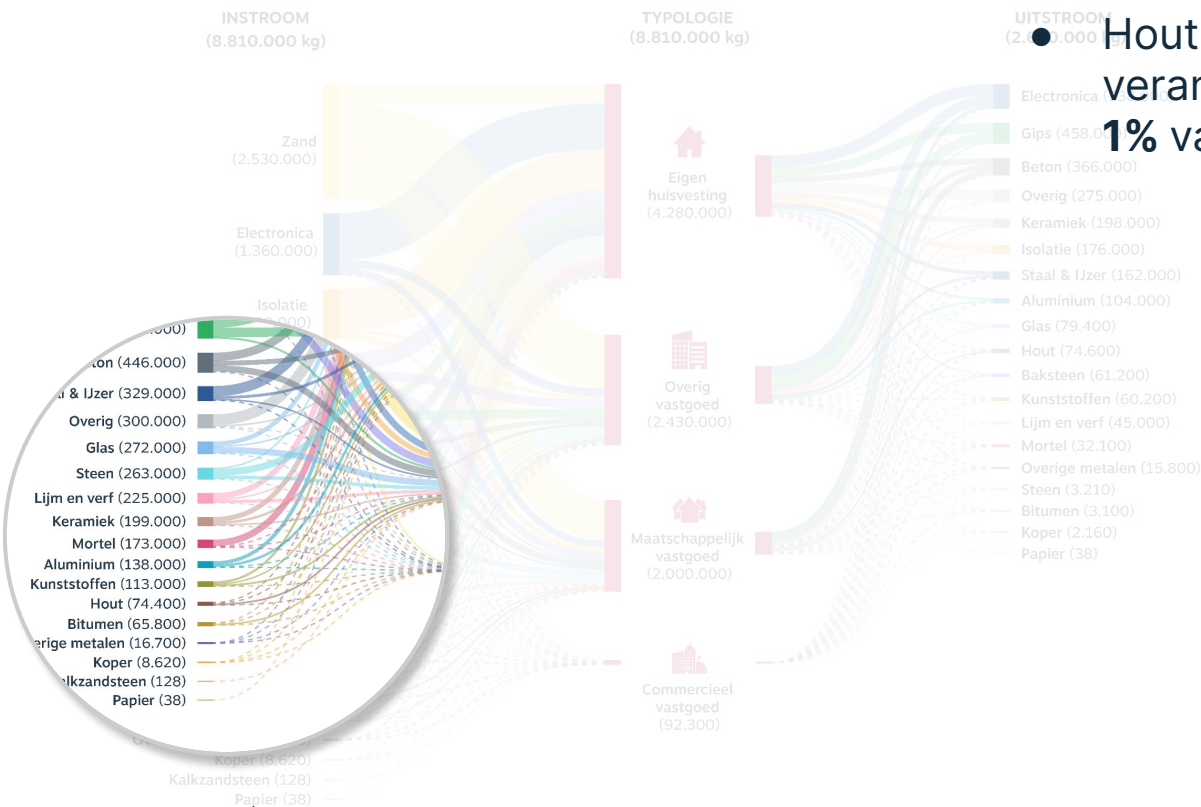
INSTROOM
(8.810.000 kg)

TYPOLOGIE
(8.810.000 kg)

UITSTROOM
(2.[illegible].000 kg)

Hout
veran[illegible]
1% va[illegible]

Zand
(2.530.000)

Electronica
(1.360.000)

Isolatie
([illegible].000)

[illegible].000)
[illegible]ton (446.000)
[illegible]l & IJzer (329.000)
Overig (300.000)
Glas (272.000)
Steen (263.000)
Lijm en verf (225.000)
Keramiek (199.000)
Mortel (173.000)
Aluminium (138.000)
Kunststoffen (113.000)
Hout (74.400)
Bitumen (65.800)
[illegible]erige metalen (16.700)
Koper (8.620)
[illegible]lkzandsteen (128)
Papier (38)

Koper (8.620)
Kalkzandsteen (128)
Papier (38)

Eigen huisvesting
(4.280.000)

Overig vastgoed
(2.430.000)

Maatschappelijk vastgoed
(2.000.000)

Commercieel vastgoed
(92.300)

Electronica ([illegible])
Gips (458.0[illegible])
Beton (366.000)
Overig (275.000)
Keramiek (198.000)
Isolatie (176.000)
Staal & IJzer (162.000)
Aluminium (104.000)
Glas (79.400)
Hout (74.600)
Baksteen (61.200)
Kunststoffen (60.200)
Lijm en verf (45.000)
Mortel (32.100)
Overige metalen (15.800)
Steen (3.210)
Bitumen (3.100)
Koper (2.160)
Papier (38)